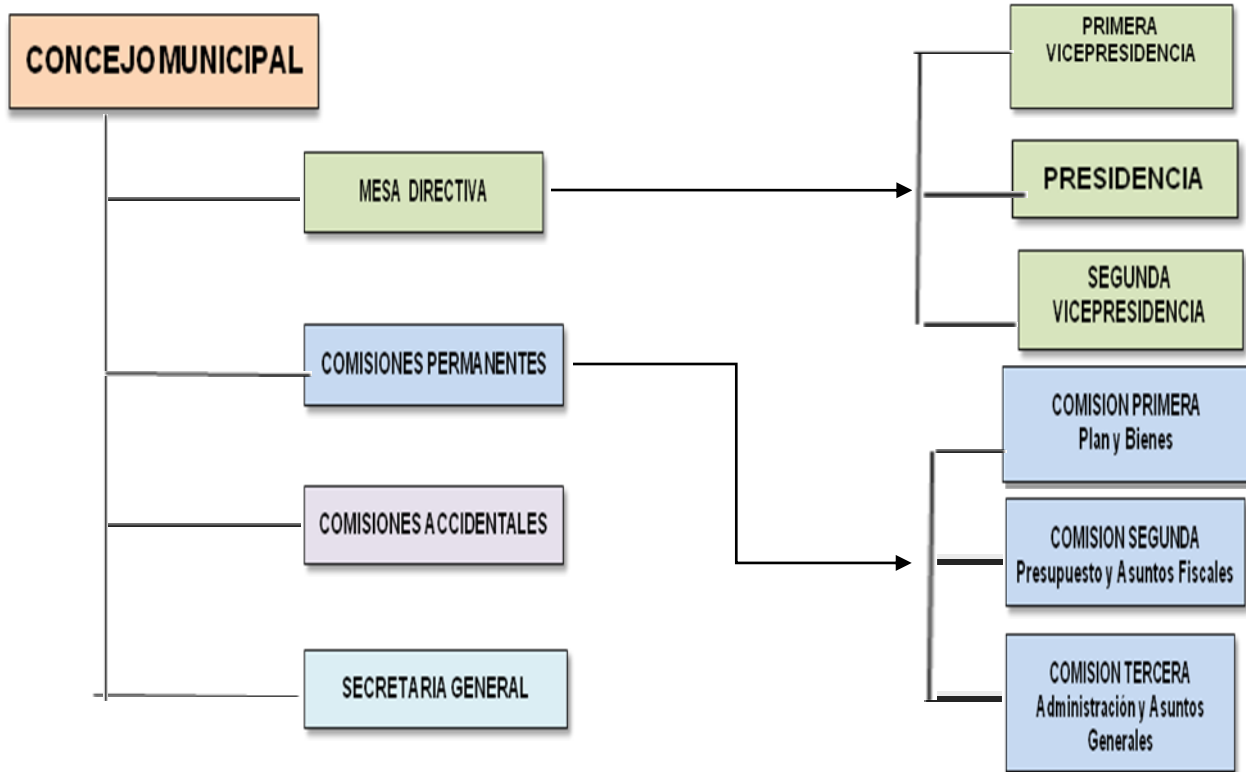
CONCEJO MUNICIPAL

MESA DIRECTIVA

PRIMERA VICEPRESIDENCIA

PRESIDENCIA

SEGUNDA VICEPRESIDENCIA

COMISIONES PERMANENTES

COMISION PRIMERA
Plan y Bienes

COMISION SEGUNDA
Presupuesto y Asuntos Fiscales

COMISION TERCERA
Administración y Asuntos Generales

COMISIONES ACCIDENTALES

SECRETARIA GENERAL